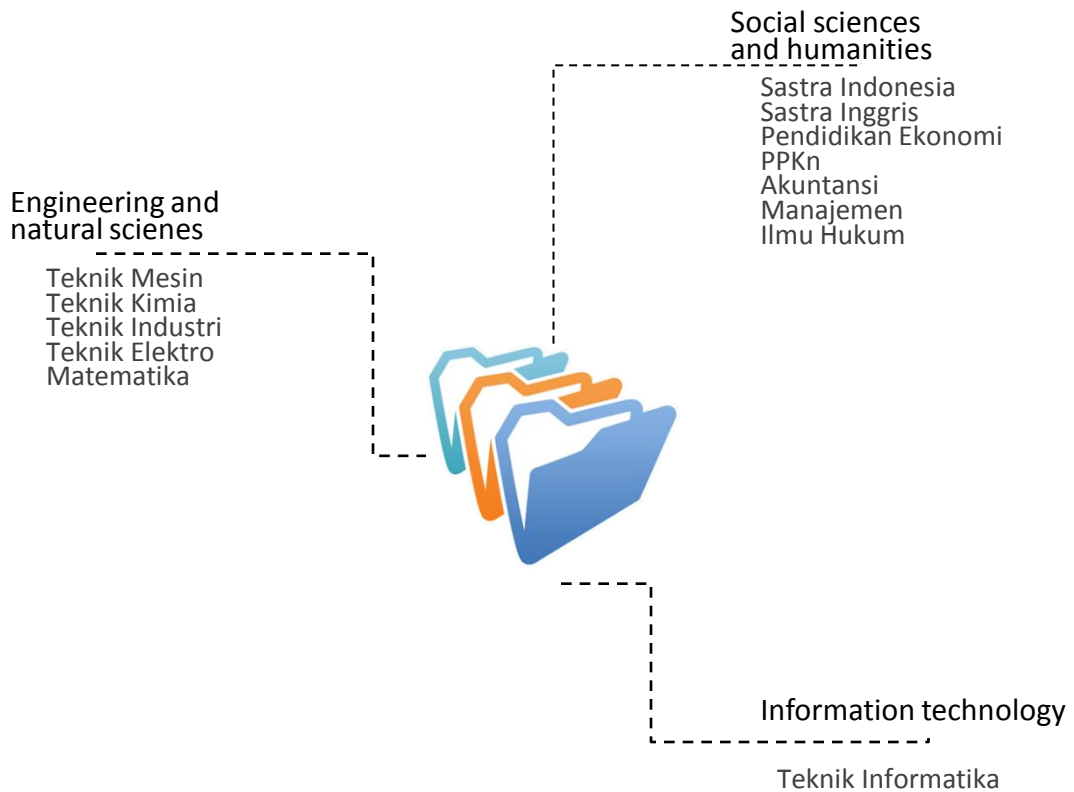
Social sciences and humanities

Sastra Indonesia
Sastra Inggris
Pendidikan Ekonomi
PPKn
Akuntansi
Manajemen
Ilmu Hukum

Engineering and natural scienes

Teknik Mesin
Teknik Kimia
Teknik Industri
Teknik Elektro
Matematika

Information technology

Teknik Informatika